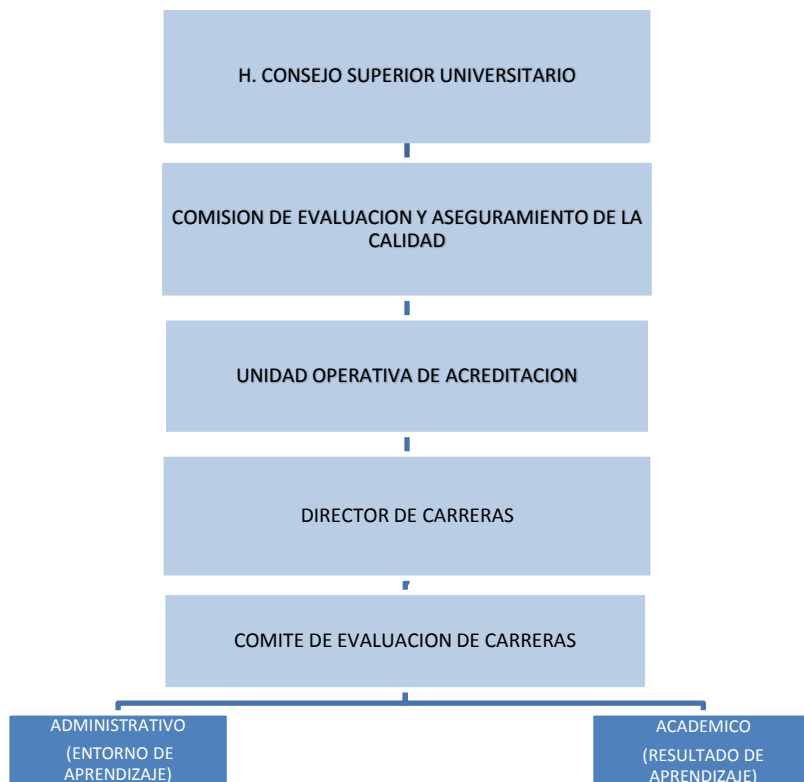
H. CONSEJO SUPERIOR UNIVERSITARIO

COMISION DE EVALUACION Y ASEGURAMIENTO DE LA CALIDAD

UNIDAD OPERATIVA DE ACREDITACION

DIRECTOR DE CARRERAS

COMITE DE EVALUACION DE CARRERAS

ADMINISTRATIVO

(ENTORNO DE APRENDIZAJE)

ACADEMICO

(RESULTADO DE APRENDIZAJE)